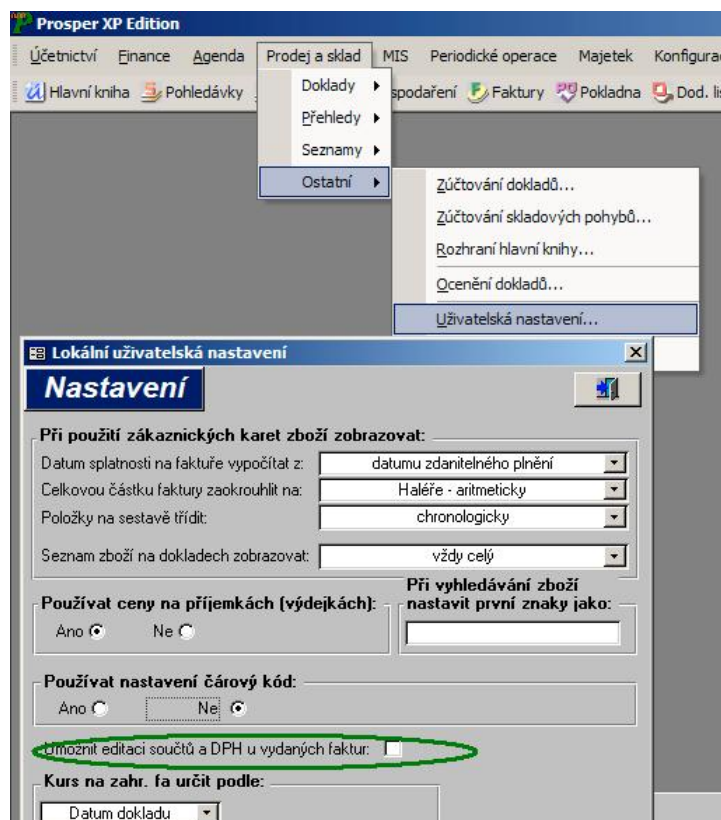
Prosper XP Edition

Účetnictví Finance Agenda Prodej a sklad MIS Periodické operace Majetek Konfigurac

Hlavní kniha Pohledávky spodaření Faktury Pokladna Dod. li

Doklady
Přehledy
Seznamy
Ostatní

Zúčtování dokladů...
Zúčtování skladových pohybů...
Rozhraní hlavní knihy...
Ocenění dokladů...
Uživatelská nastavení...

Lokální uživatelská nastavení

Nastavení

Při použití zákaznických karet zboží zobrazovat:
Datum splatnosti na faktuře vypočítat z: datumu zdanitelného plnění
Celkovou částku faktury zaokrouhlit na: Haléře - aritmeticky
Položky na sestavě třídit: chronologicky

Seznam zboží na dokladech zobrazovat: vždy celý

Používat ceny na příjemkách (výdejkách):
Ano Ne

Při vyhledávání zboží nastavit první znaky jako:

Používat nastavení čárový kód:
Ano Ne

Umožnit editaci součtů a DPH u vydaných faktur:

Kurs na zahr. fa určit podle:
Datum dokladu